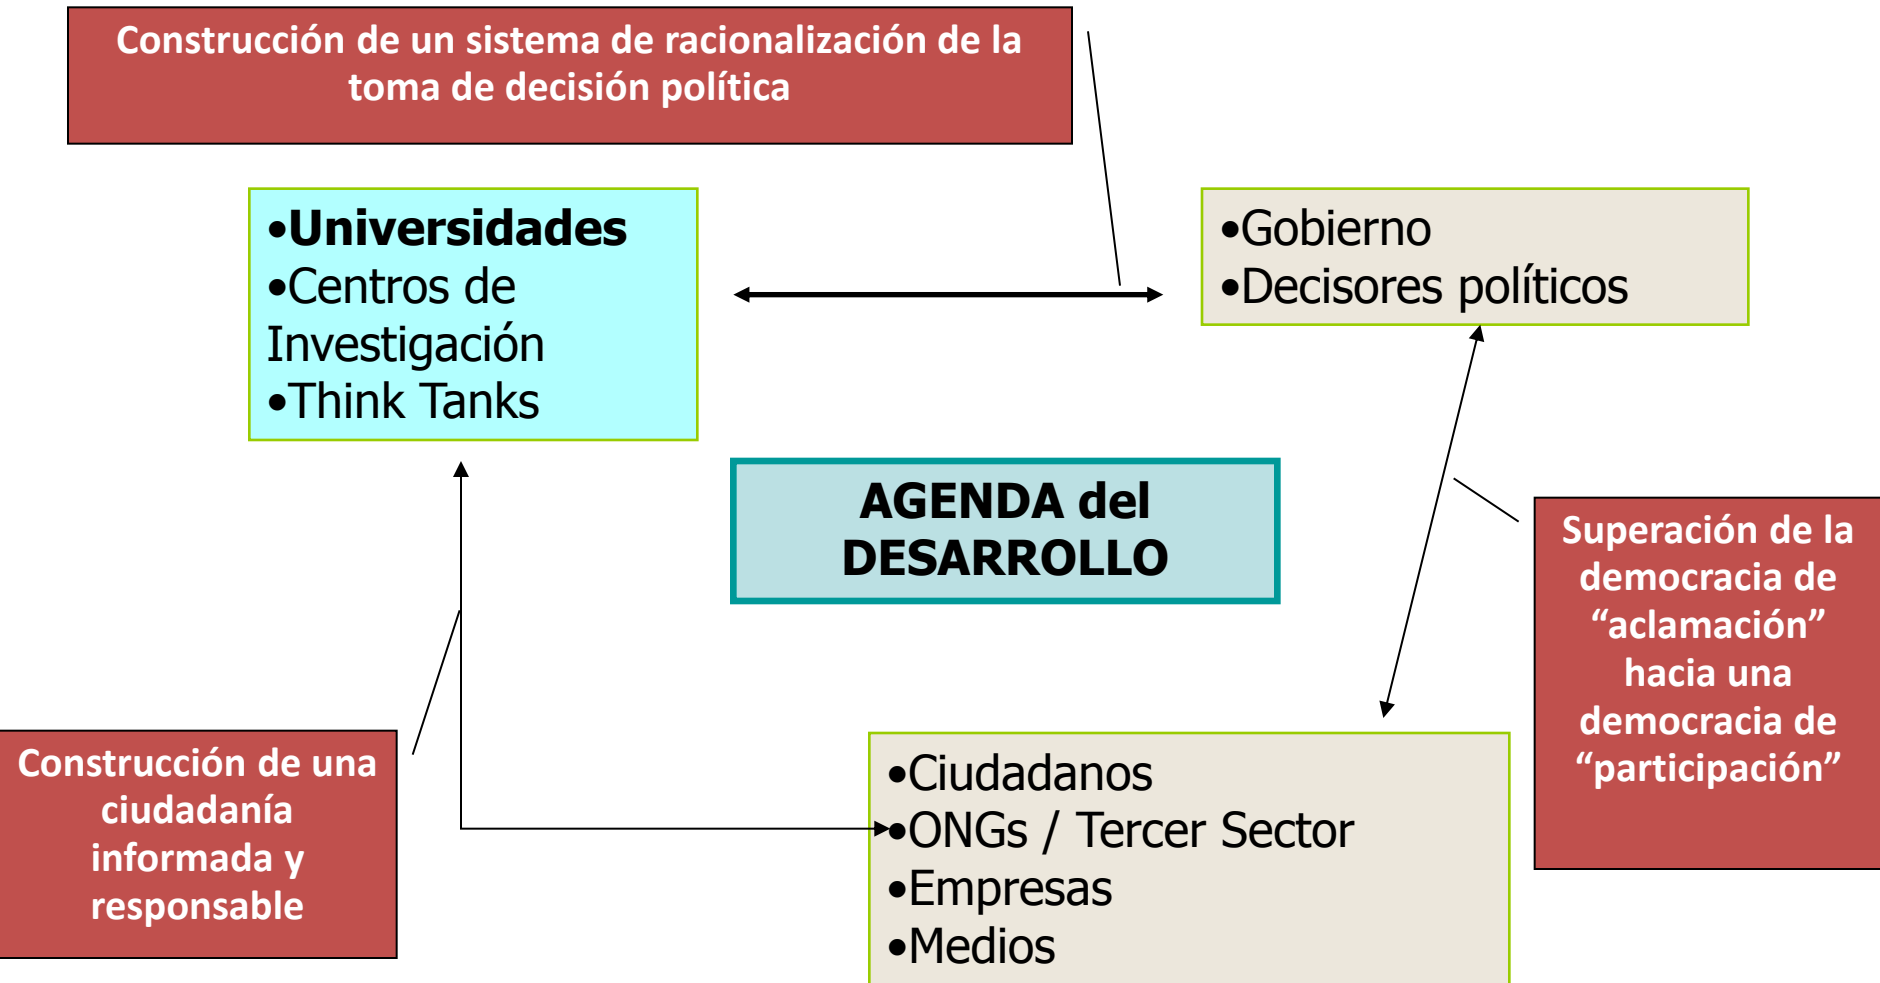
Construcción de un sistema de racionalización de la toma de decisión política

•Universidades
•Centros de Investigación
•Think Tanks

•Gobierno
•Decisores políticos

AGENDA del DESARROLLO

Superación de la democracia de “aclamación” hacia una democracia de “participación”

Construcción de una ciudadanía informada y responsable

•Ciudadanos
•ONGs / Tercer Sector
•Empresas
•Medios